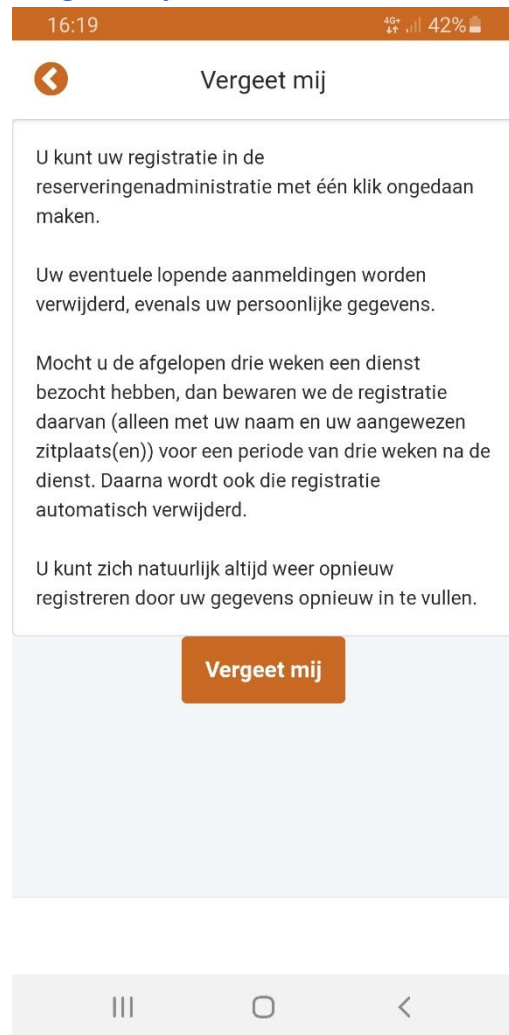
16:19 4G+ 42%

Vergeet mij

U kunt uw registratie in de reserveringenadministratie met één klik ongedaan maken.

Uw eventuele lopende aanmeldingen worden verwijderd, evenals uw persoonlijke gegevens.

Mocht u de afgelopen drie weken een dienst bezocht hebben, dan bewaren we de registratie daarvan (alleen met uw naam en uw aangewezen zitplaats(en)) voor een periode van drie weken na de dienst. Daarna wordt ook die registratie automatisch verwijderd.

U kunt zich natuurlijk altijd weer opnieuw registreren door uw gegevens opnieuw in te vullen.

Vergeet mij